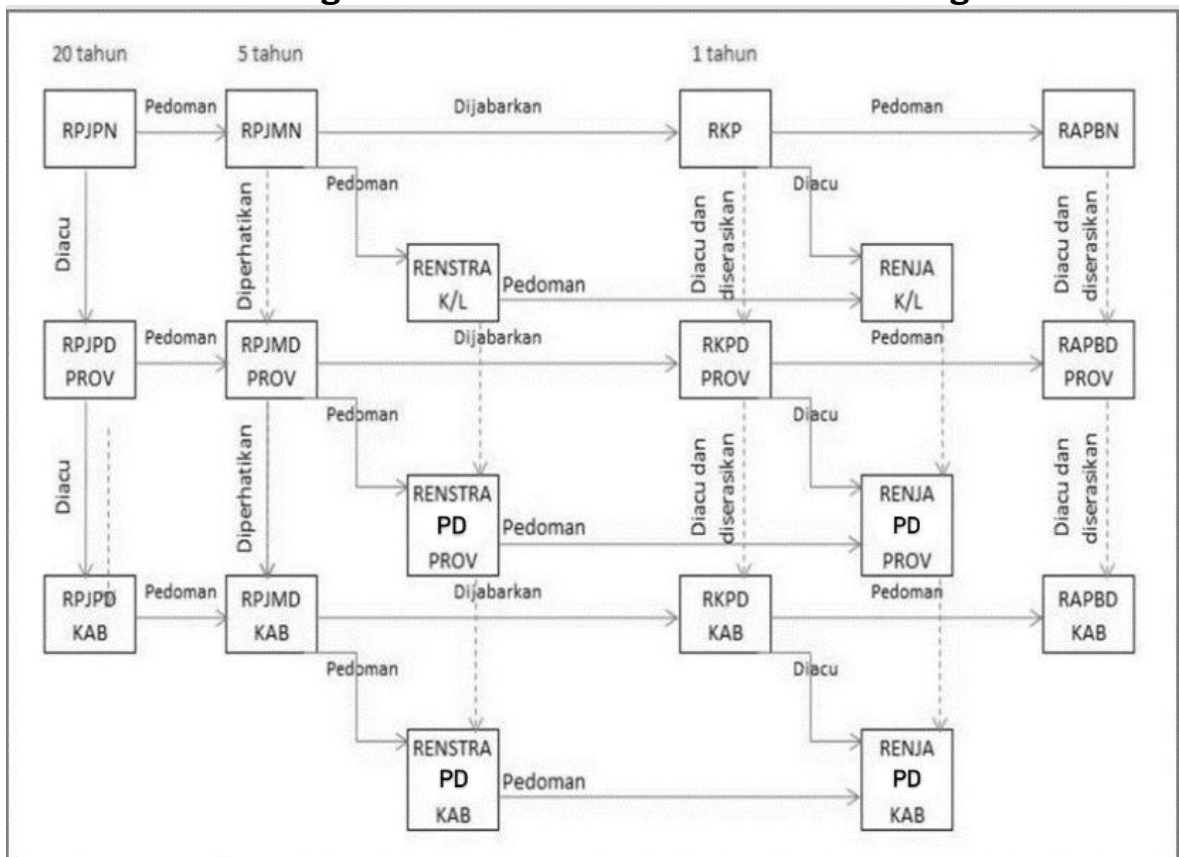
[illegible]

20 tahun

5 tahun

1 tahun

RPJPN

Pedoman

RPJMN

Dijabarkan

RKP

Pedoman

RAPBN

Diacu

Diperhatikan

Pedoman

Diacu dan diserasikan

Diacu

Diacu dan diserasikan

RENSTRA K/L

Pedoman

RENJA K/L

RPJPD PROV

Pedoman

RPJMD PROV

Dijabarkan

RKPD PROV

Pedoman

RAPBD PROV

Diacu

Diperhatikan

Pedoman

Diacu dan diserasikan

Diacu

Diacu dan diserasikan

RENSTRA PD PROV

Pedoman

RENJA PD PROV

RPJPD KAB

Pedoman

RPJMD KAB

Dijabarkan

RKPD KAB

Pedoman

RAPBD KAB

Pedoman

Diacu

RENSTRA PD KAB

Pedoman

RENJA PD KAB